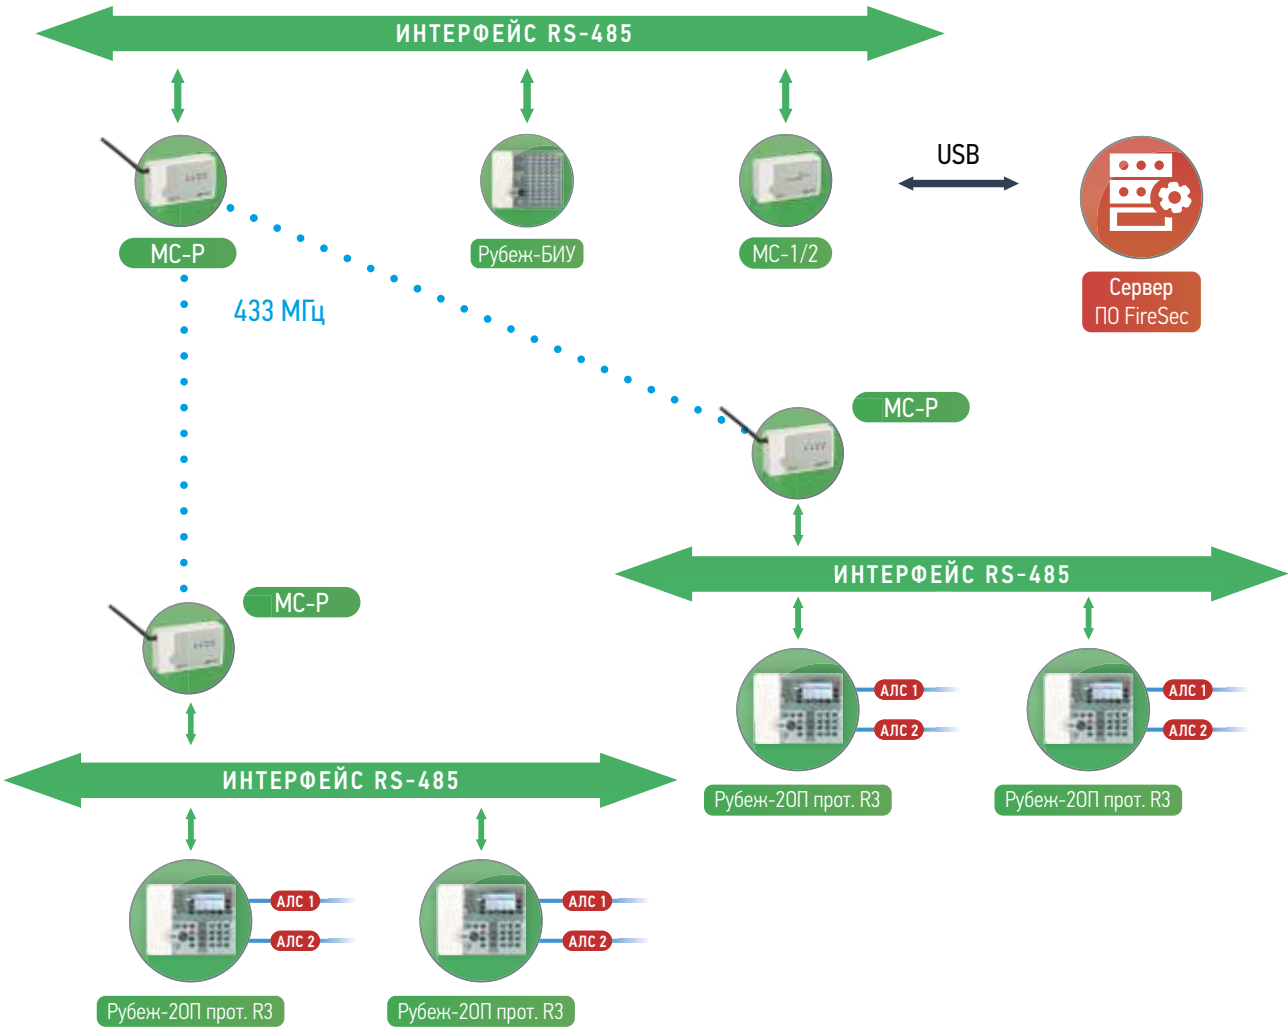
ИНТЕРФЕЙС RS-485

МС-Р

Рубеж-БИУ

МС-1/2

USB

Сервер
ПО FireSec

433 МГц

МС-Р

ИНТЕРФЕЙС RS-485

МС-Р

АЛС 1
АЛС 2
Рубеж-20П прот. R3

АЛС 1
АЛС 2
Рубеж-20П прот. R3

ИНТЕРФЕЙС RS-485

АЛС 1
АЛС 2
Рубеж-20П прот. R3

АЛС 1
АЛС 2
Рубеж-20П прот. R3